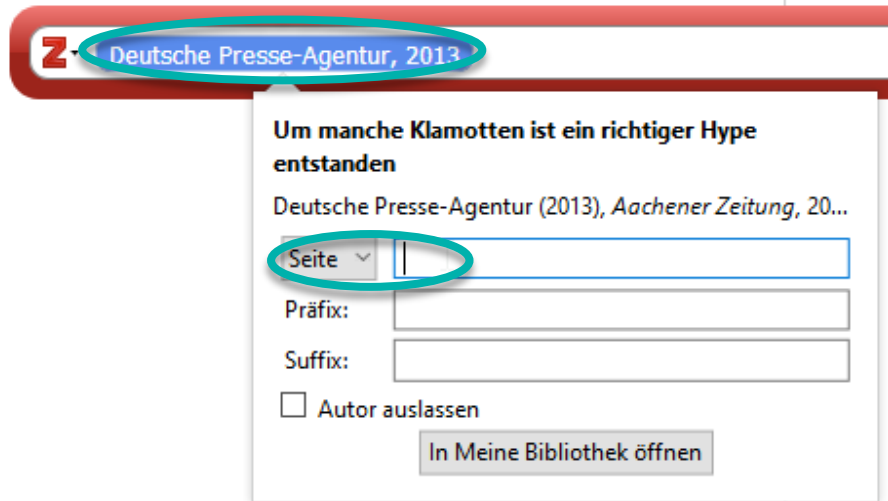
Z Deutsche Presse-Agentur, 2013

**Um manche Klamotten ist ein richtiger Hype entstanden**

Deutsche Presse-Agentur (2013), *Aachener Zeitung*, 20...

Seite

Präfix:

Suffix:

Autor auslassen

In Meine Bibliothek öffnen